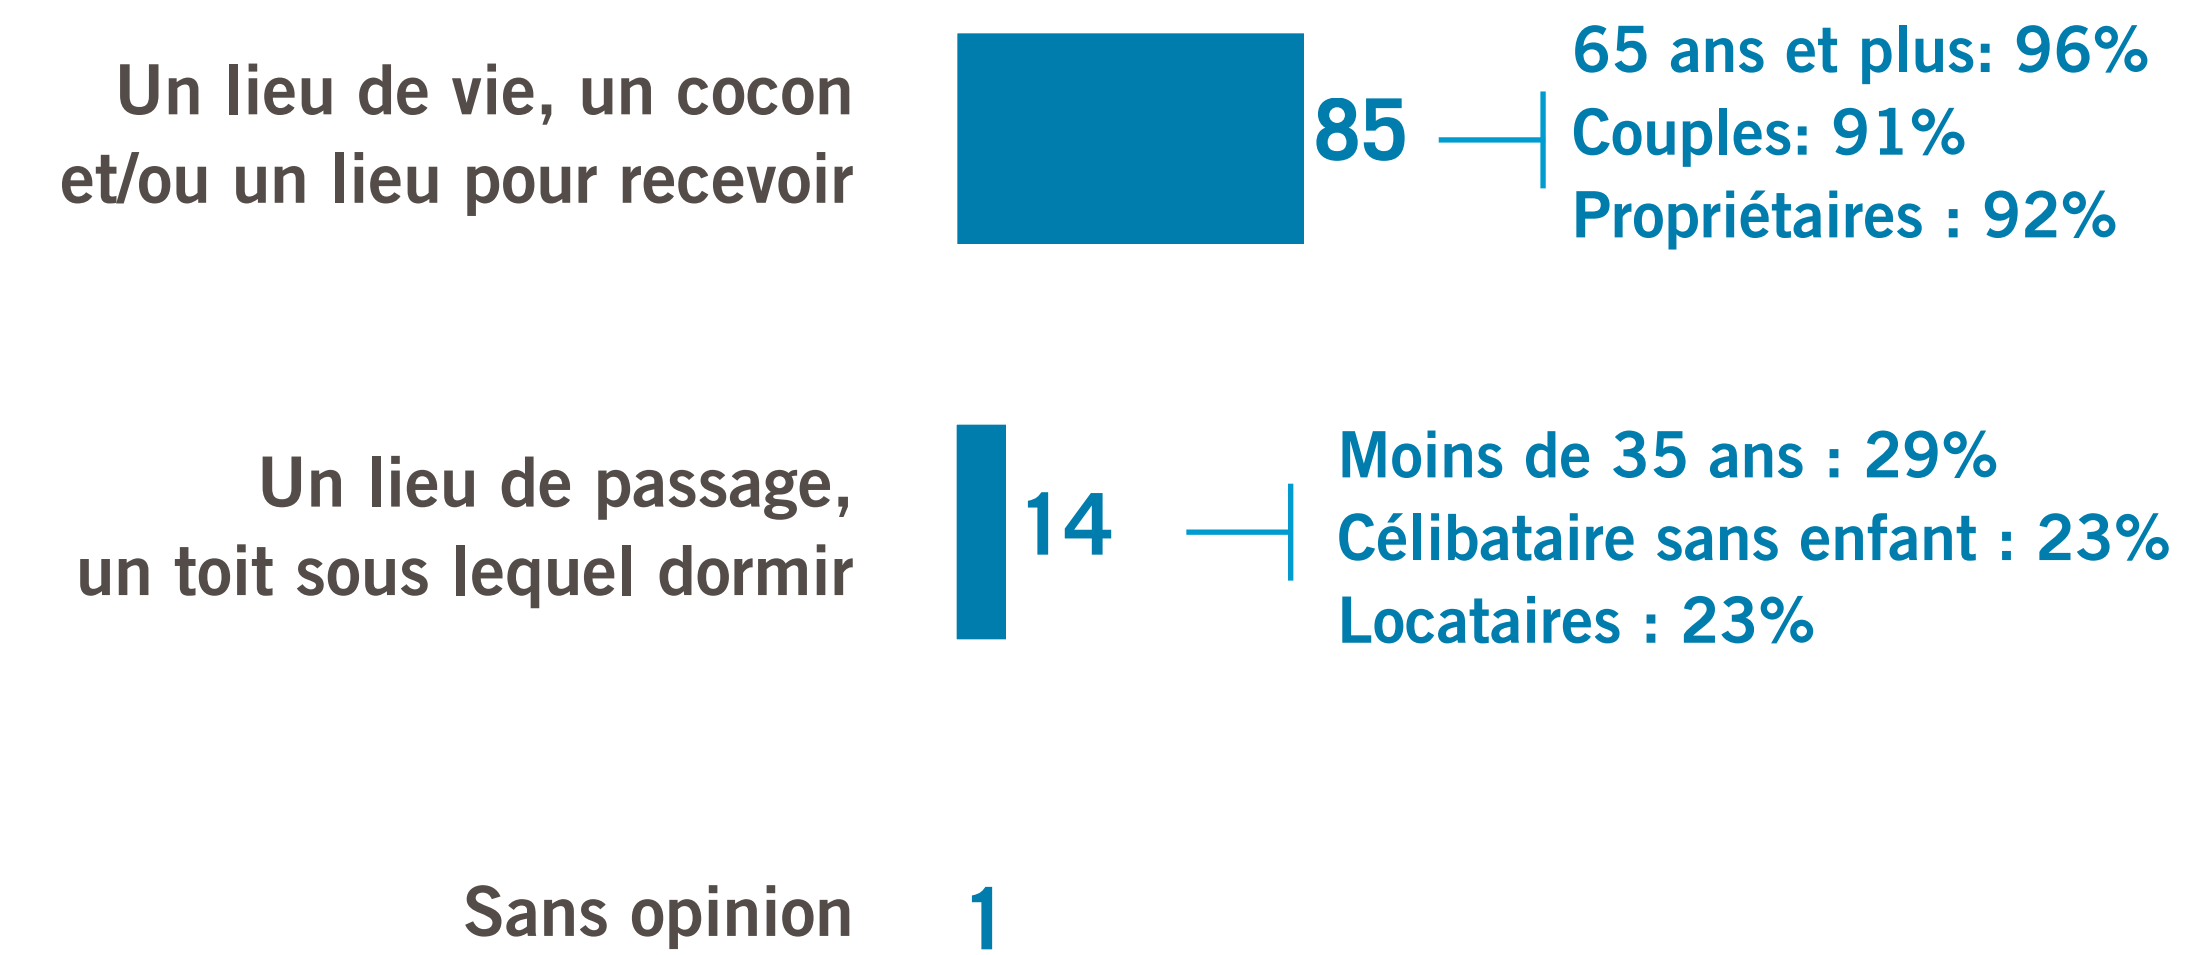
Un lieu de vie, un cocon et/ou un lieu pour recevoir

85

65 ans et plus: 96%
Couples: 91%
Propriétaires : 92%

Un lieu de passage, un toit sous lequel dormir

14

Moins de 35 ans : 29%
Célibataire sans enfant : 23%
Locataires : 23%

Sans opinion

1